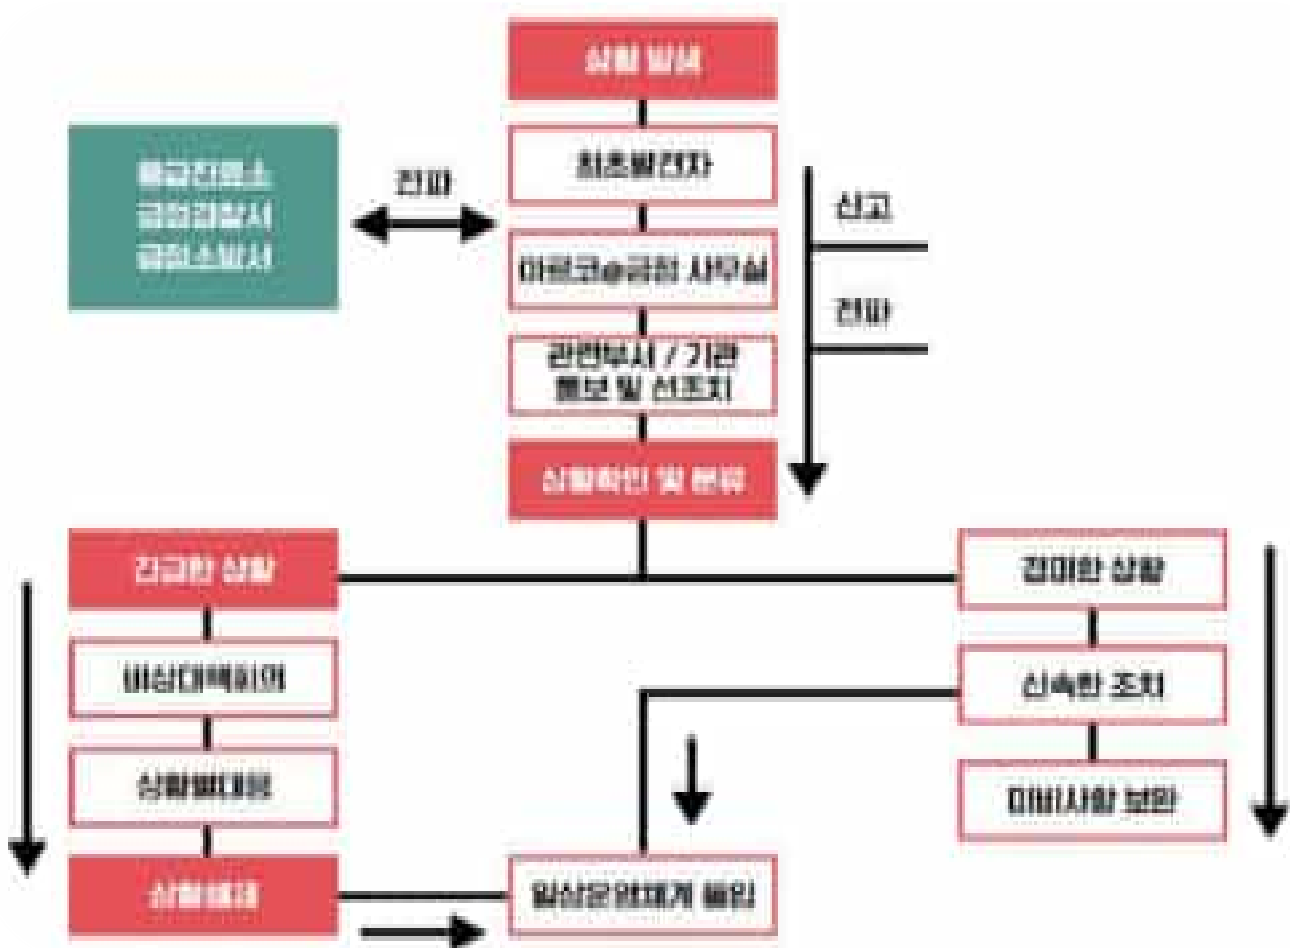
상황 발생

최초발견자

마루로@금천 사무실

관련부서 / 기관
통보 및 선조치

상황확인 및 분류

전파

신고

전파

금천구청소
금천경찰서
금천소방서

긴급한 상황

비상대책회의

상황별대응

상황해제

일상운영체계 돌입

경미한 상황

신속한 조치

미비사항 보완